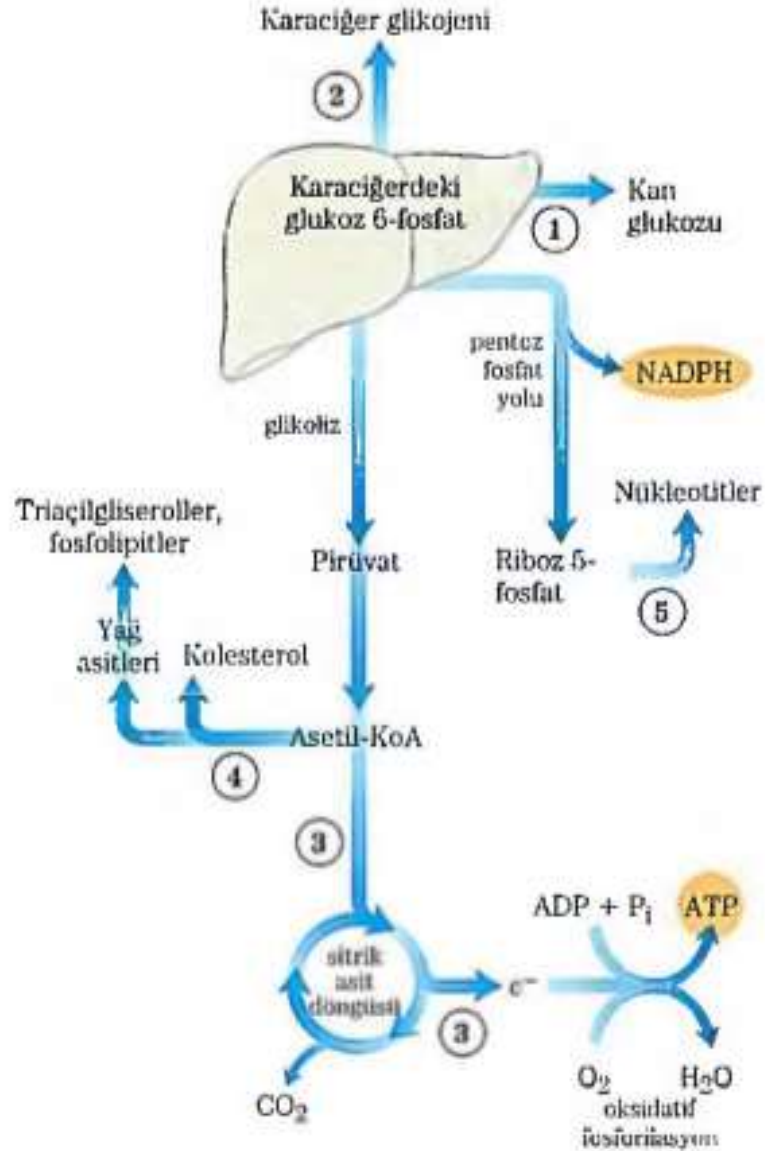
Karaciğer glikojeni

2

Karaciğerdeki glukoz 6-fosfat

1

Kan glukozu

pentoz fosfat yolu

NADPH

glikoliz

Nükleotitler

Triaçilgliseroller, fosfolipitler

Piruvat

Riboz 5-fosfat

5

Yağ asitleri

Kolesterol

Asetil-KoA

4

3

ADP + $P_i$

ATP

sitrik asit döngüsü

$e^-$

3

$O_2$

$H_2O$

oksidatif fosforilasyon

$CO_2$